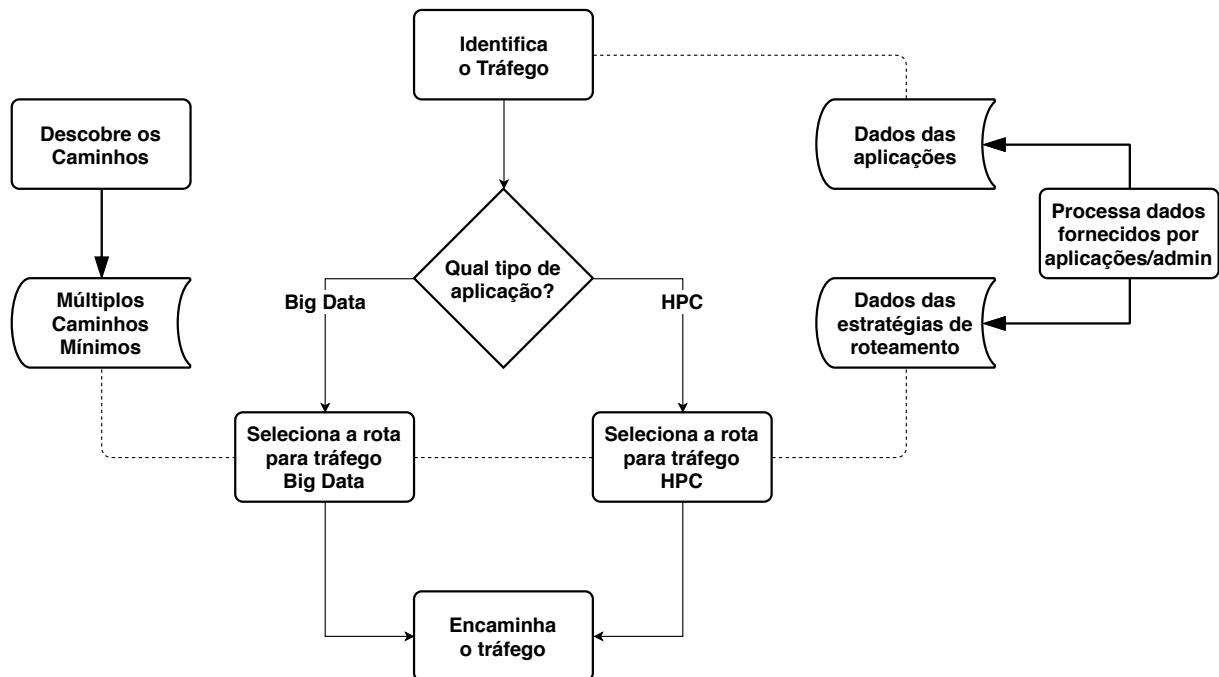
Identifica o Tráfego

Descobre os Caminhos

Dados das aplicações

Processa dados fornecidos por aplicações/admin

Qual tipo de aplicação?

Big Data

HPC

Múltiplos Caminhos Mínimos

Dados das estratégias de roteamento

Seleciona a rota para tráfego Big Data

Seleciona a rota para tráfego HPC

Encaminha o tráfego